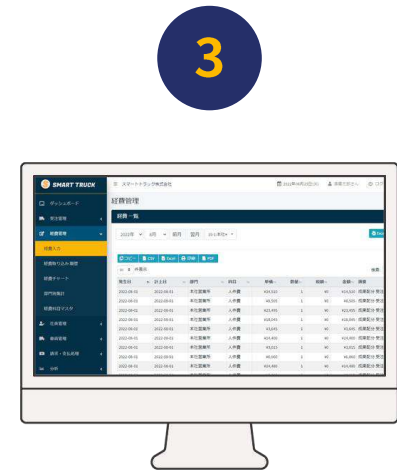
3

SMART TRUCK

スマートトラック株式会社

ダッシュボード

経費管理

経費一覧

経費入力

経費取り込み履歴

経費チャート

部門別集計

経費科目マスタ

2022年

前月

翌月

コピー

CSV

Excel

印刷

PDF

発生日

計上日

部門

科目

金額

数量

単価

金額

摘要

2022-08-31

本社営業所

人件費

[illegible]